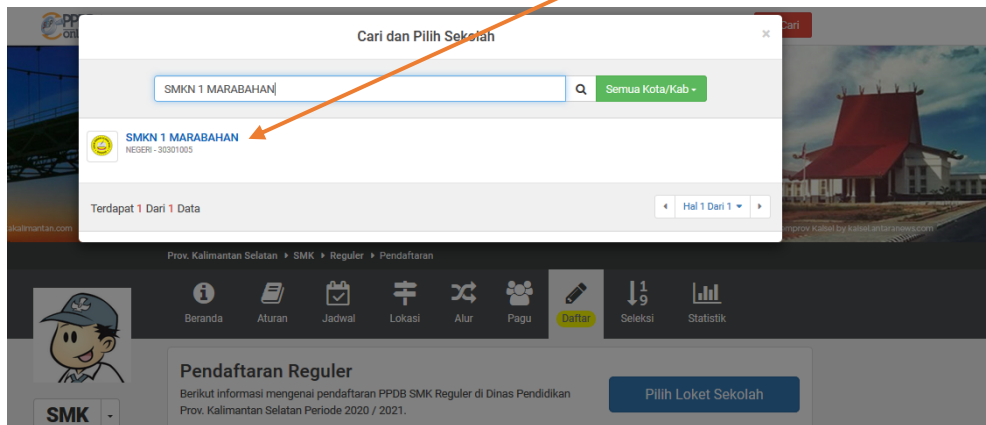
PPDB online

Cari

Cari dan Pilih Sekolah

×

SMKN 1 MARABAHAN

Semua Kota/Kab

SMKN 1 MARABAHAN
NEGERI - 30301005

Terdapat 1 Dari 1 Data

Hal 1 Dari 1

kalimantan.com

Pemprov Kalsel by kalsel.antaranews.com

Prov. Kalimantan Selatan ▸ SMK ▸ Reguler ▸ Pendaftaran

Beranda Aturan Jadwal Lokasi Alur Pagu Daftar Seleksi Statistik

SMK

Pendaftaran Reguler

Berikut informasi mengenai pendaftaran PPDB SMK Reguler di Dinas Pendidikan Prov. Kalimantan Selatan Periode 2020 / 2021.

Pilih Loket Sekolah